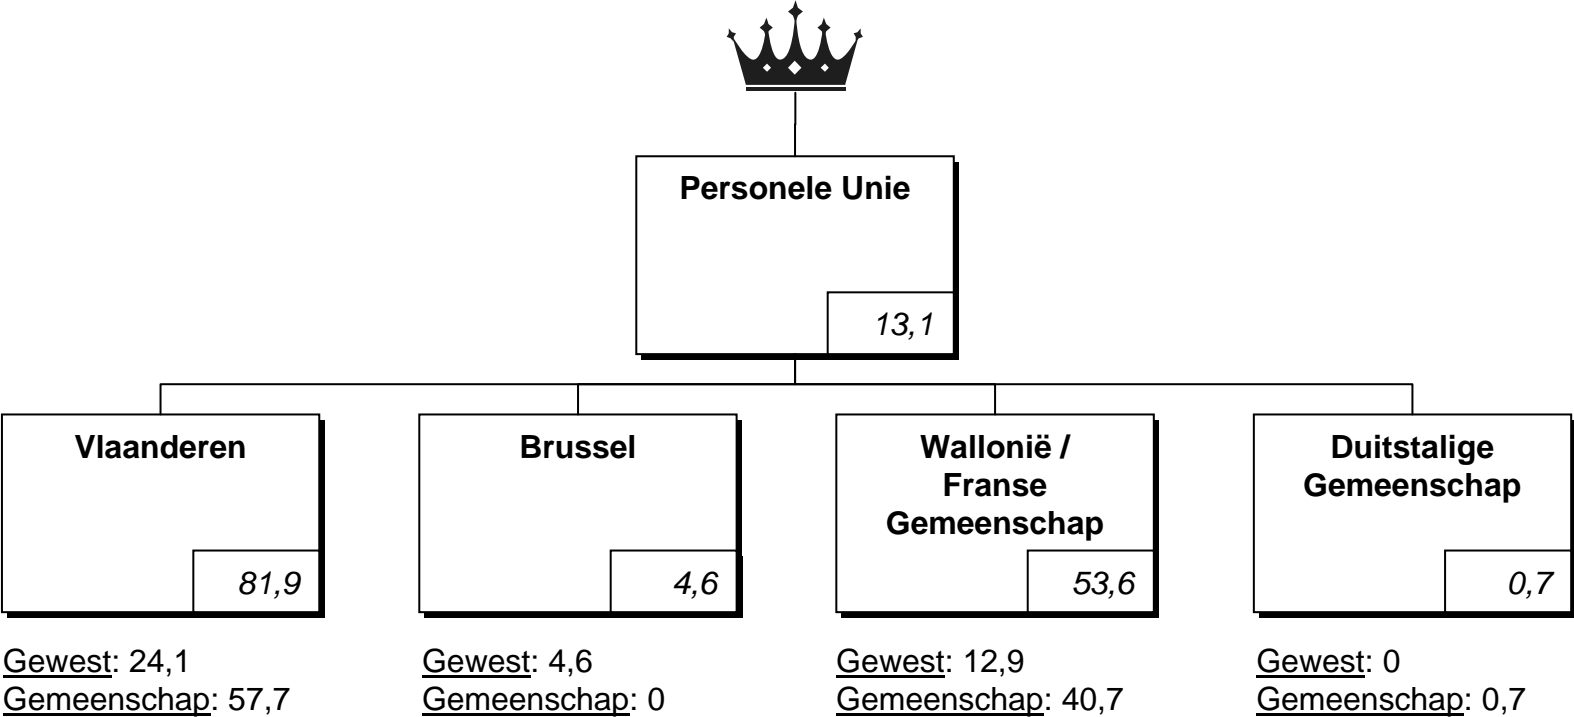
Personele Unie

13,1

Vlaanderen

81,9

Gewest: 24,1
Gemeenschap: 57,7

Brussel

4,6

Gewest: 4,6
Gemeenschap: 0

Wallonië / Franse Gemeenschap

53,6

Gewest: 12,9
Gemeenschap: 40,7

Duitstalige Gemeenschap

0,7

Gewest: 0
Gemeenschap: 0,7